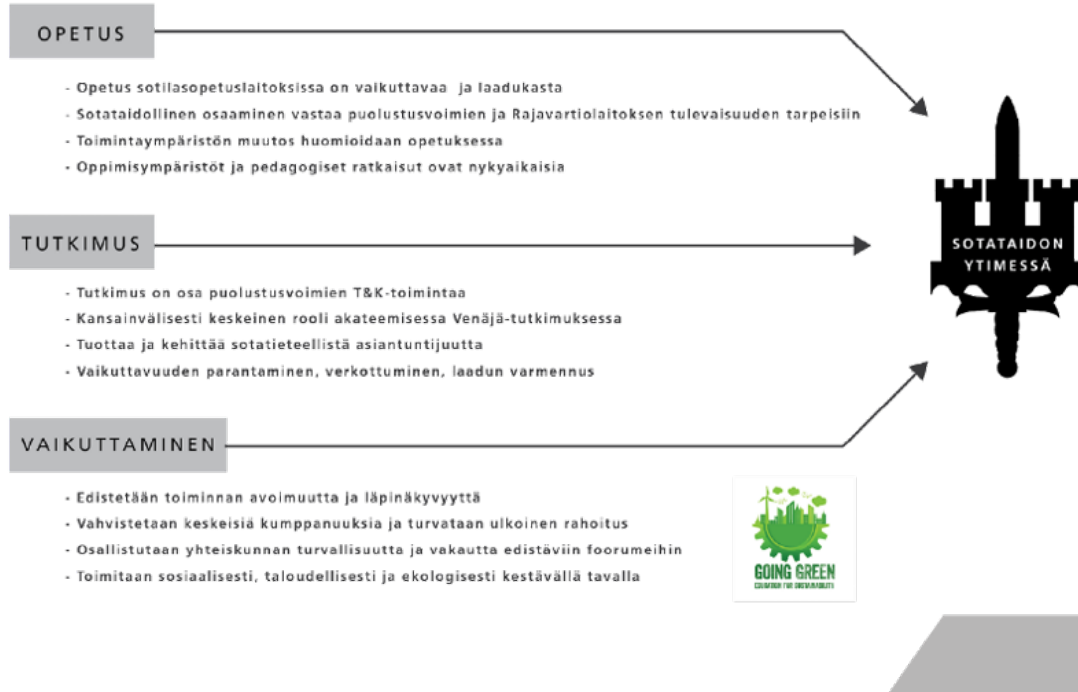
OPETUS

- Opetus sotilasopetuslaitoksissa on vaikuttavaa ja laadukasta
- Sotataidollinen osaaminen vastaa puolustusvoimien ja Rajavartiolaitoksen tulevaisuuden tarpeisiin
- Toimintaympäristön muutos huomioidaan opetuksessa
- Oppimisympäristöt ja pedagogiset ratkaisut ovat nykyaikaisia

TUTKIMUS

- Tutkimus on osa puolustusvoimien T&K-toimintaa
- Kansainvälisesti keskeinen rooli akateemisessa Venäjä-tutkimuksessa
- Tuottaa ja kehittää sotatieteellistä asiantuntijuutta
- Vaikuttavuuden parantaminen, verkottuminen, laadun varmennus

VAIKUTTAMINEN

- Edistetään toiminnan avoimuutta ja läpinäkyvyyttä
- Vahvistetaan keskeisiä kumppanuuksia ja turvataan ulkoinen rahoitus
- Osallistutaan yhteiskunnan turvallisuutta ja vakautta edistäviin foorumeihin
- Toimitaan sosiaalisesti, taloudellisesti ja ekologisesti kestävällä tavalla

SOTATAIDON YTIMESSÄ

GOING GREEN
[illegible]